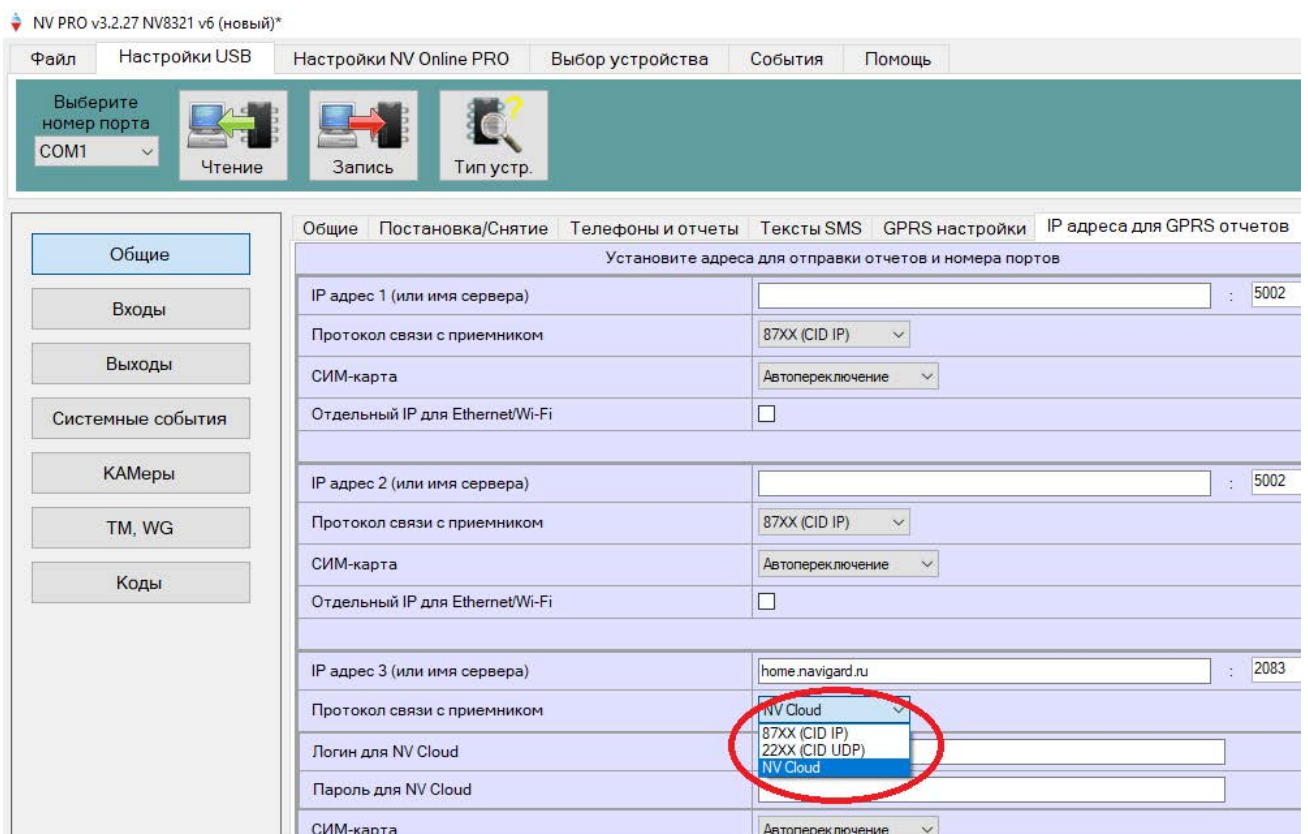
NV PRO v3.2.27 NV8321 v6 (новый)*

Файл | Настройки USB | Настройки NV Online PRO | Выбор устройства | События | Помощь

Выберите номер порта
COM1
Чтение
Запись
Тип устр.

Общие
Входы
Выходы
Системные события
КАМеры
TM, WG
Коды

Общие | Постановка/Снятие | Телефоны и отчеты | Тексты SMS | GPRS настройки | IP адреса для GPRS отчетов

Установите адреса для отправки отчетов и номера портов

| | |
|---|---|
| IP адрес 1 (или имя сервера) | : 5002 |
| Протокол связи с приемником | 87XX (CID IP) |
| СИМ-карта | Автопереключение |
| Отдельный IP для Ethernet/Wi-Fi | |
| IP адрес 2 (или имя сервера) | : 5002 |
| Протокол связи с приемником | 87XX (CID IP) |
| СИМ-карта | Автопереключение |
| Отдельный IP для Ethernet/Wi-Fi | |
| IP адрес 3 (или имя сервера) | home.navigard.ru : 2083 |
| Протокол связи с приемником | NV Cloud |
| Логин для NV Cloud | |
| Пароль для NV Cloud | |
| СИМ-карта | Автопереключение |

87XX (CID IP)
22XX (CID UDP)
NV Cloud